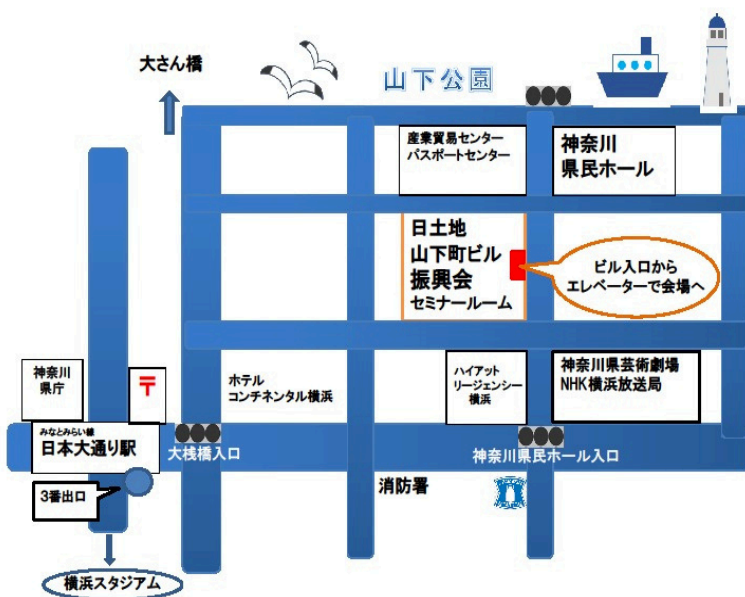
大さん橋

山下公園

産業貿易センター
パスポートセンター

神奈川
県民ホール

日土地
山下町ビル
振興会
セミナールーム

ビル入口から
エレベーターで会場へ

神奈川
県庁

〒

ホテル
コンチネンタル横浜

ハイアット
リージェンシー
横浜

神奈川県芸術劇場
NHK横浜放送局

みなとみらい線
日本大通り駅

大桟橋入口

神奈川県民ホール入口

3番出口

消防署

横浜スタジアム